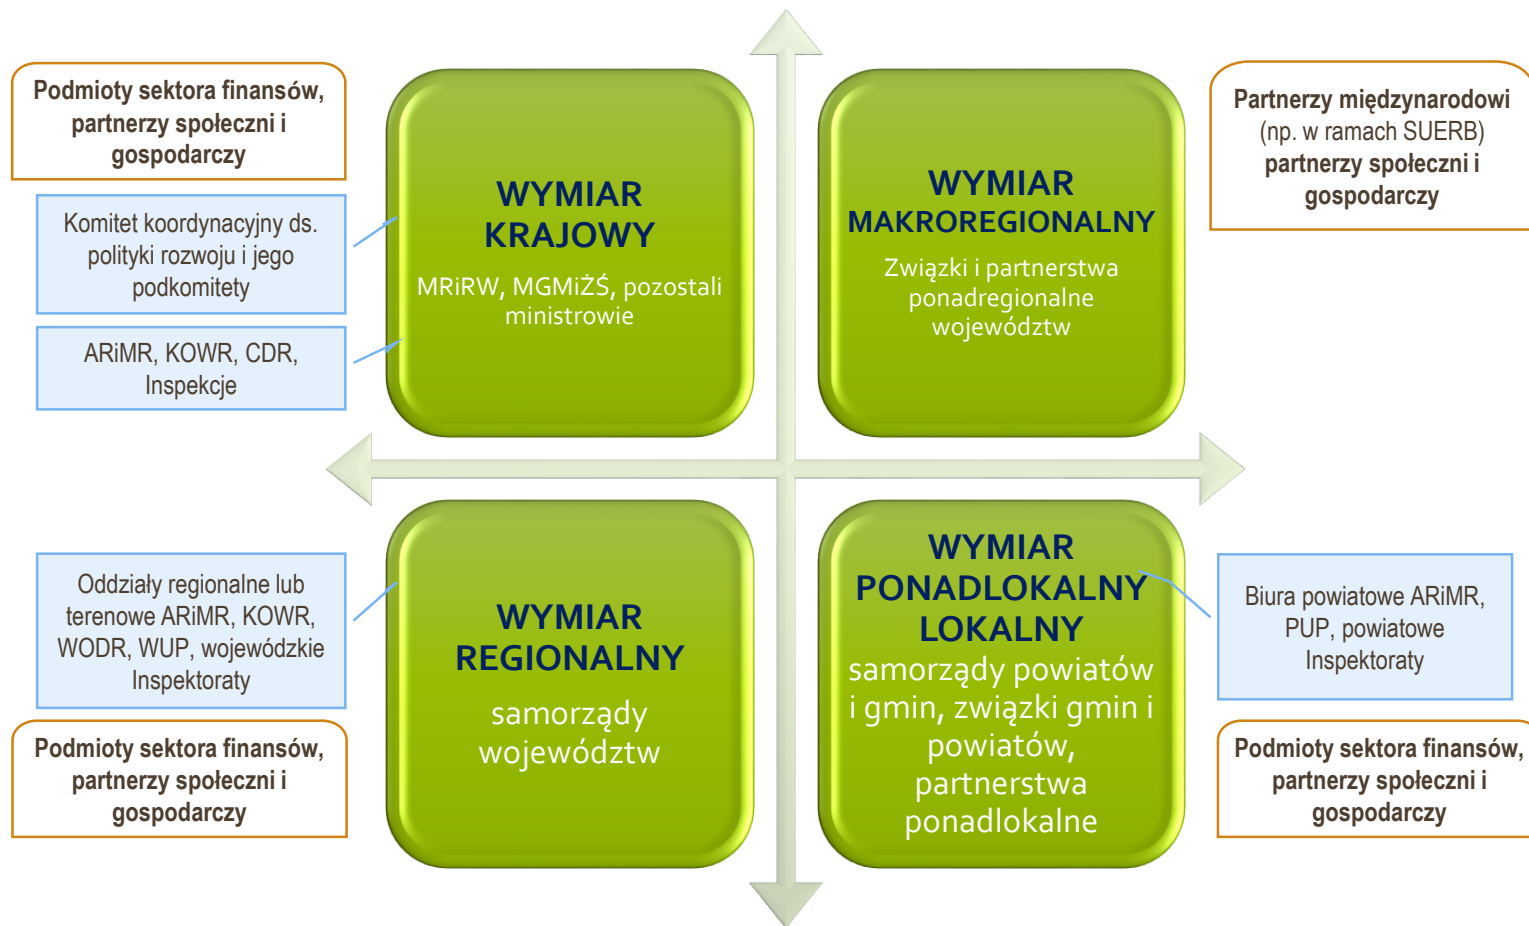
Podmioty sektora finansów, partnerzy społeczni i gospodarczy

Komitet koordynacyjny ds. polityki rozwoju i jego podkomitety

ARiMR, KOWR, CDR, Inspekcje

WYMIAR KRAJOWY

MRiRW, MGMiŻŚ, pozostali ministrowie

WYMIAR MAKROREGIONALNY

Związki i partnerstwa ponadregionalne województw

Partnerzy międzynarodowi (np. w ramach SUERB) partnerzy społeczni i gospodarczy

Oddziały regionalne lub terenowe ARiMR, KOWR, WODR, WUP, wojewódzkie Inspektoraty

Podmioty sektora finansów, partnerzy społeczni i gospodarczy

WYMIAR REGIONALNY

samorządy województw

WYMIAR PONADLOKALNY LOKALNY

samorządy powiatów i gmin, związki gmin i powiatów, partnerstwa ponadlokalne

Biura powiatowe ARiMR, PUP, powiatowe Inspektoraty

Podmioty sektora finansów, partnerzy społeczni i gospodarczy